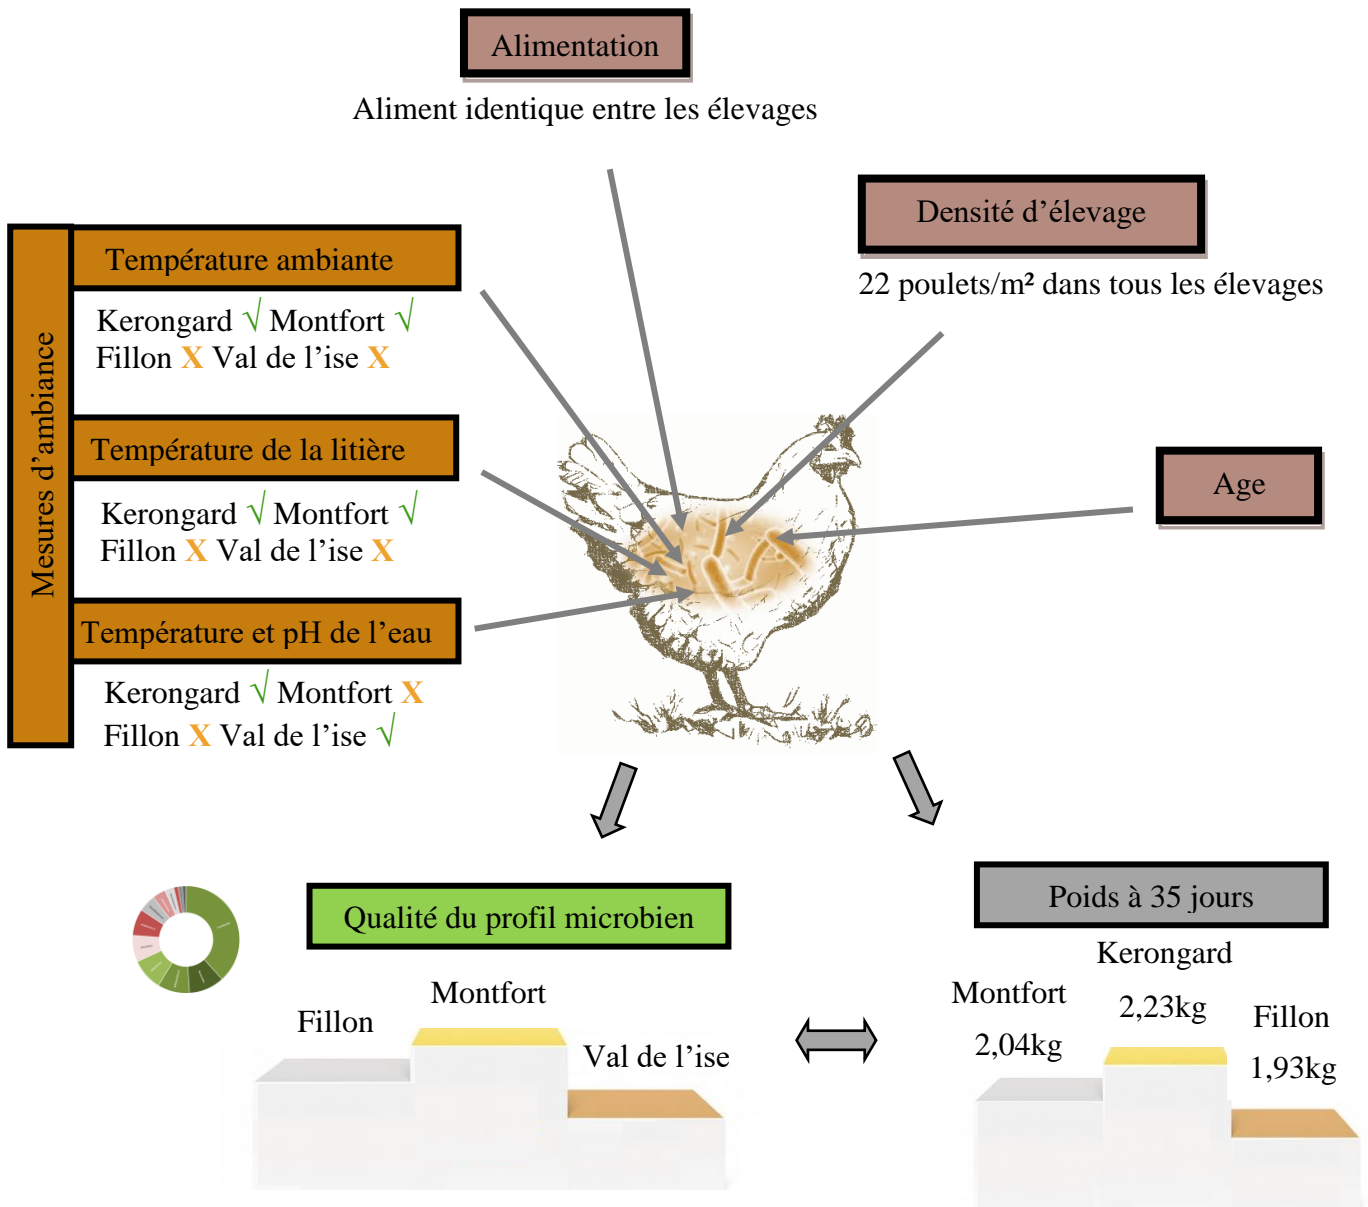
Alimentation

Aliment identique entre les élevages

Densité d'élevage

22 poulets/m² dans tous les élevages

Mesures d'ambiance

Température ambiante

Kerongard √ Montfort √
Fillon X Val de l'ise X

Température de la litière

Kerongard √ Montfort √
Fillon X Val de l'ise X

Température et pH de l'eau

Kerongard √ Montfort X
Fillon X Val de l'ise √

Age

Qualité du profil microbien

Fillon

Montfort

Val de l'ise

Poids à 35 jours

Kerongard
2,23kg

Montfort
2,04kg

Fillon
1,93kg